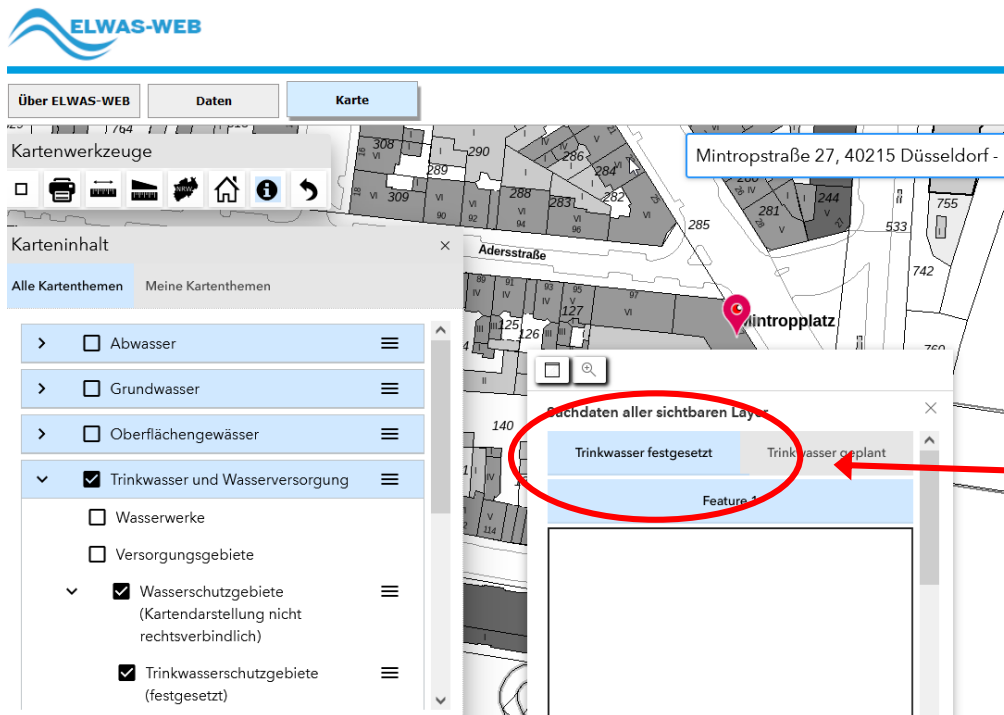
ELWAS-WEB

Über ELWAS-WEB
Daten
Karte

Kartenwerkzeuge

Mintropstraße 27, 40215 Düsseldorf -

Karteninhalt
Alle Kartenthemen
Meine Kartenthemen

Abwasser
Grundwasser
Oberflächengewässer
Trinkwasser und Wasserversorgung
Wasserwerke
Versorgungsgebiete
Wasserschutzgebiete (Kartendarstellung nicht rechtsverbindlich)
Trinkwasserschutzgebiete (festgesetzt)

764
308
290
286
284
289
309
288
283
282
281
244
755
285
533
742
Adersstraße
125
126
127
140
Mintropplatz
760

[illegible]uchdaten aller sichtbaren Layer
Trinkwasser festgesetzt
Trinkwasser geplant
Feature 1